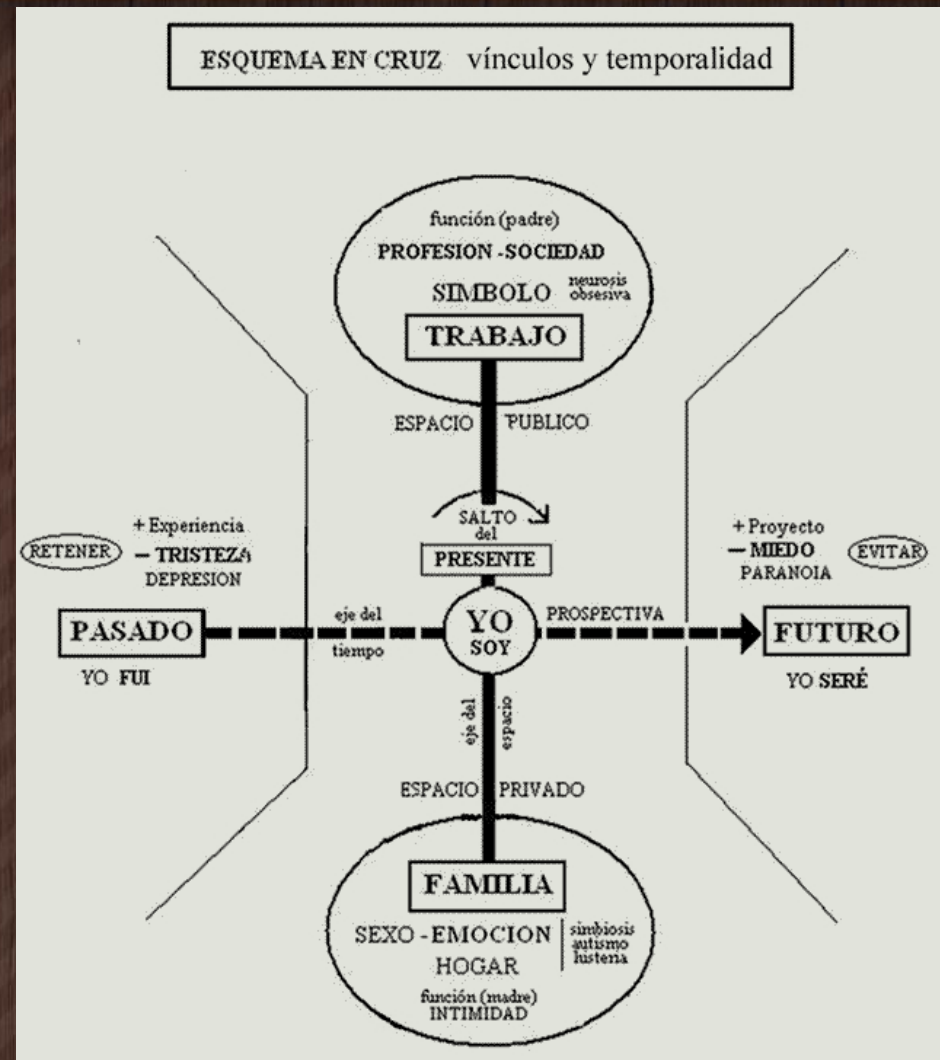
ESQUEMA EN CRUZ vínculos y temporalidad

función (padre)
PROFESION - SOCIEDAD
SIMBOLO neurosis obsesiva
TRABAJO

ESPACIO PUBLICO

SALTO del
PRESENTE

+ Experiencia
RETENER — TRISTEZA
DEPRESION

PASADO
YO FUI

eje del tiempo

YO SOY

PROSPECTIVA

+ Proyecto
— MIEDO EVITAR
PARANOIA

FUTURO
YO SERÉ

eje del espacio

ESPACIO PRIVADO

FAMILIA
SEXO - EMOCION
HOGAR
simbiosis autismo histeria
función (madre)
INTIMIDAD